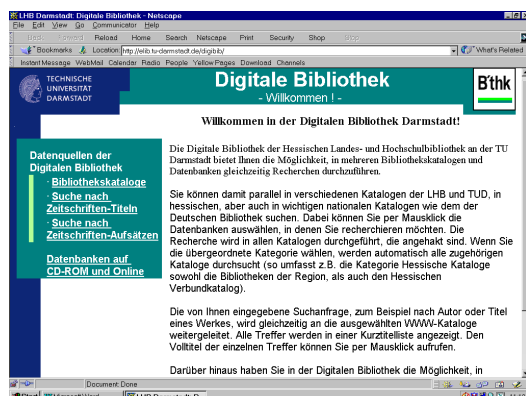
LHB Darmstadt: Digitale Bibliothek - Netscape
File Edit View Go Communicator Help
Back Forward Reload Home Search Netscape Print Security Shop Stop
Bookmarks Location: http://elib.tu-darmstadt.de/digibib/ What's Related
Instant Message WebMail Calendar Radio People Yellow Pages Download Channels

TECHNISCHE UNIVERSITÄT DARMSTADT

Digitale Bibliothek
- Willkommen ! -

B'thk

Willkommen in der Digitalen Bibliothek Darmstadt!

Datenquellen der Digitalen Bibliothek
· Bibliothekskataloge
· Suche nach Zeitschriften-Titeln
· Suche nach Zeitschriften-Aufsätzen

Datenbanken auf CD-ROM und Online

Die Digitale Bibliothek der Hessischen Landes- und Hochschulbibliothek an der TU Darmstadt bietet Ihnen die Möglichkeit, in mehreren Bibliothekskatalogen und Datenbanken gleichzeitig Recherchen durchzuführen.

Sie können damit parallel in verschiedenen Katalogen der LHB und TUD, in hessischen, aber auch in wichtigen nationalen Katalogen wie dem der Deutschen Bibliothek suchen. Dabei können Sie per Mausklick die Datenbanken auswählen, in denen Sie recherchieren möchten. Die Recherche wird in allen Katalogen durchgeführt, die angehakt sind. Wenn Sie die übergeordnete Kategorie wählen, werden automatisch alle zugehörigen Kataloge durchsucht (so umfasst z.B. die Kategorie Hessische Kataloge sowohl die Bibliotheken der Region, als auch den Hessischen Verbundkatalog).

Die von Ihnen eingegebene Suchanfrage, zum Beispiel nach Autor oder Titel eines Werkes, wird gleichzeitig an die ausgewählten WWW-Kataloge weitergeleitet. Alle Treffer werden in einer Kurztitelliste angezeigt. Den Volltitel der einzelnen Treffer können Sie per Mausklick aufrufen.

Darüber hinaus haben Sie in der Digitalen Bibliothek die Möglichkeit, in

Document: Done
Start Microsoft Word LHB Darmstadt: D...